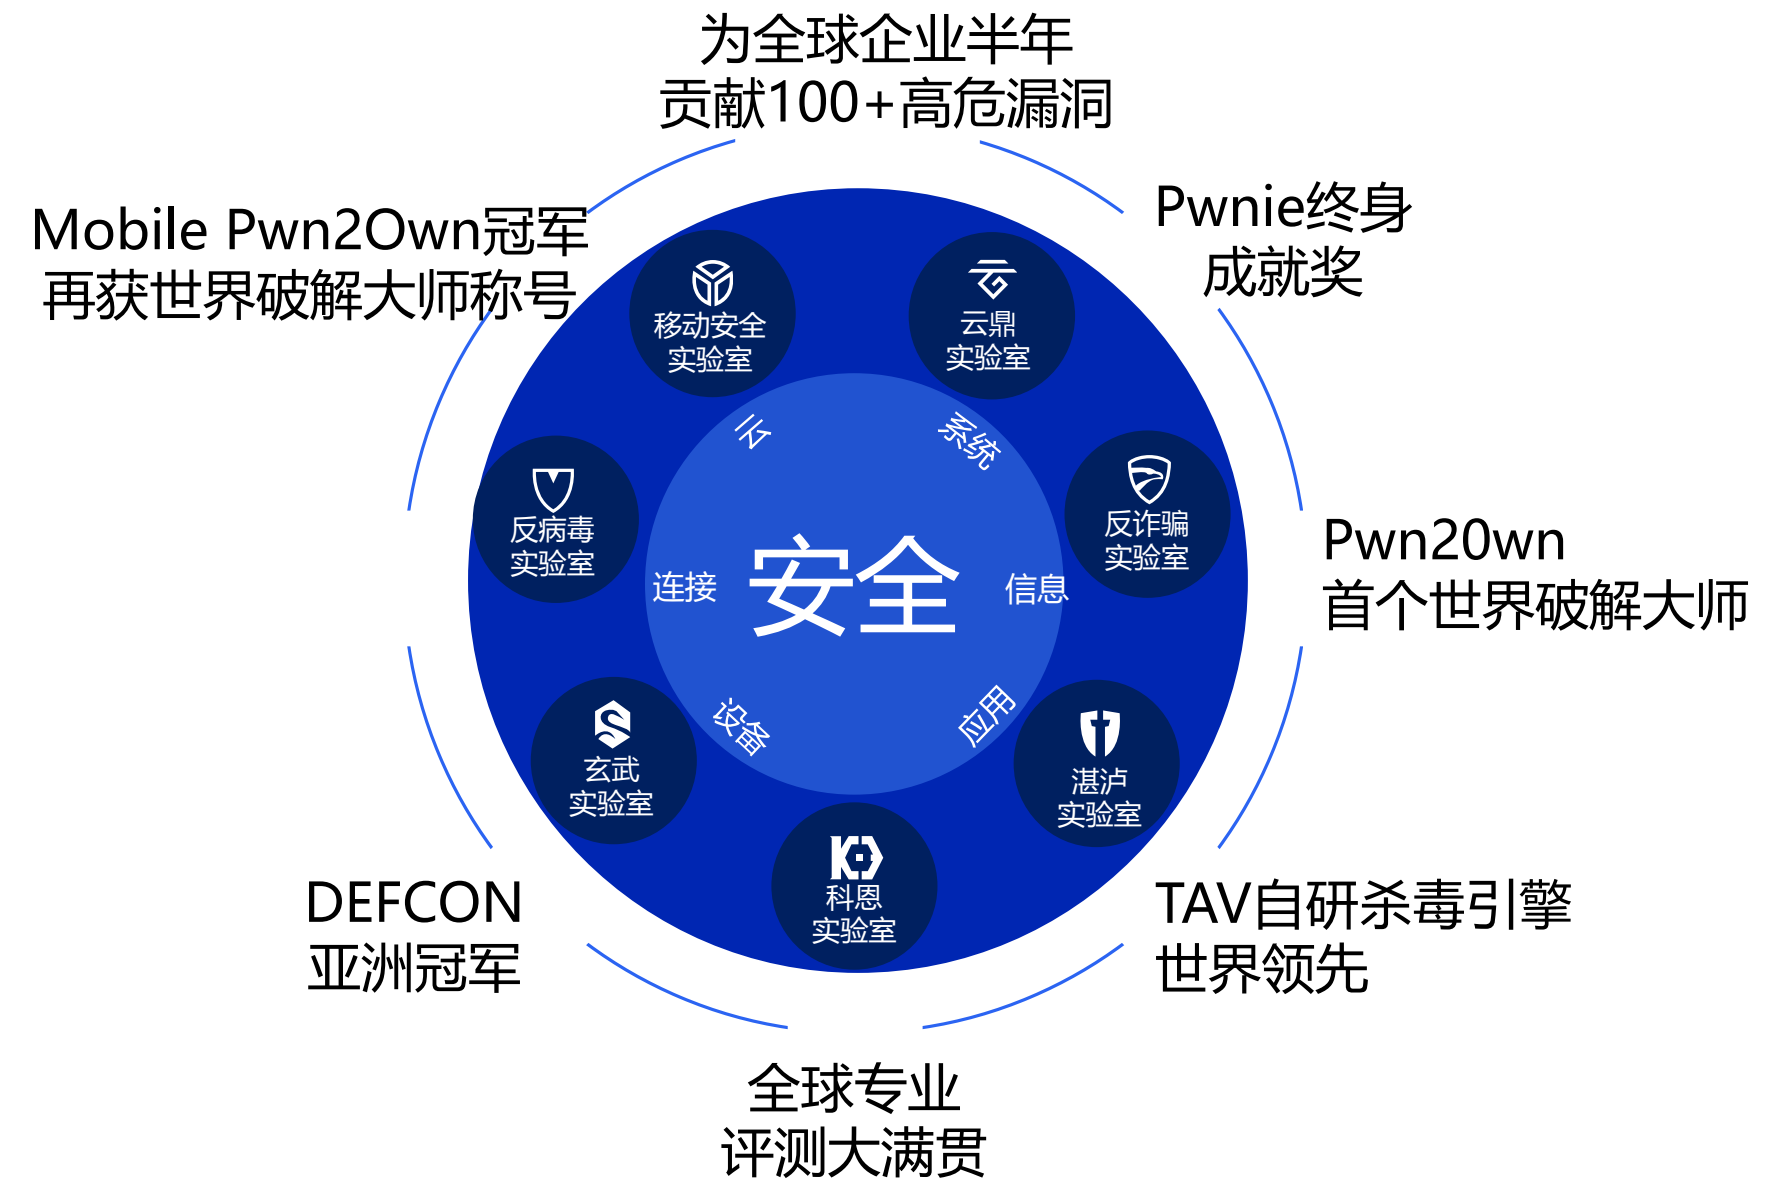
为全球企业半年
贡献100+高危漏洞

Mobile Pwn2Own冠军
再获世界破解大师称号

Pwnie终身
成就奖

移动安全
实验室

云鼎
实验室

云

系统

反病毒
实验室

连接

安全

信息

反诈骗
实验室

Pwn20wn
首个世界破解大师

设备

应用

玄武
实验室

湛泸
实验室

科恩
实验室

DEFCON
亚洲冠军

TAV自研杀毒引擎
世界领先

全球专业
评测大满贯